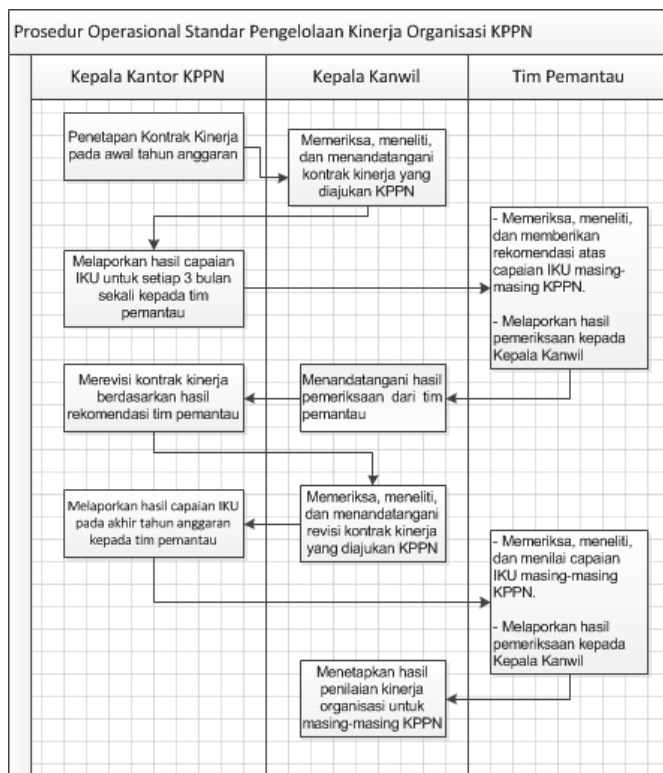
Prosedur Operasional Standar Pengelolaan Kinerja Organisasi KPPN

Kepala Kantor KPPN

Kepala Kanwil

Tim Pemantau

Penetapan Kontrak Kinerja pada awal tahun anggaran

Memeriksa, meneliti, dan menandatangani kontrak kinerja yang diajukan KPPN

Melaporkan hasil capaian IKU untuk setiap 3 bulan sekali kepada tim pemantau

- Memeriksa, meneliti, dan memberikan rekomendasi atas capaian IKU masing-masing KPPN.

- Melaporkan hasil pemeriksaan kepada Kepala Kanwil

Merevisi kontrak kinerja berdasarkan hasil rekomendasi tim pemantau

Menandatangani hasil pemeriksaan dari tim pemantau

Melaporkan hasil capaian IKU pada akhir tahun anggaran kepada tim pemantau

Memeriksa, meneliti, dan menandatangani revisi kontrak kinerja yang diajukan KPPN

- Memeriksa, meneliti, dan menilai capaian IKU masing-masing KPPN.

- Melaporkan hasil pemeriksaan kepada Kepala Kanwil

Menetapkan hasil penilaian kinerja organisasi untuk masing-masing KPPN